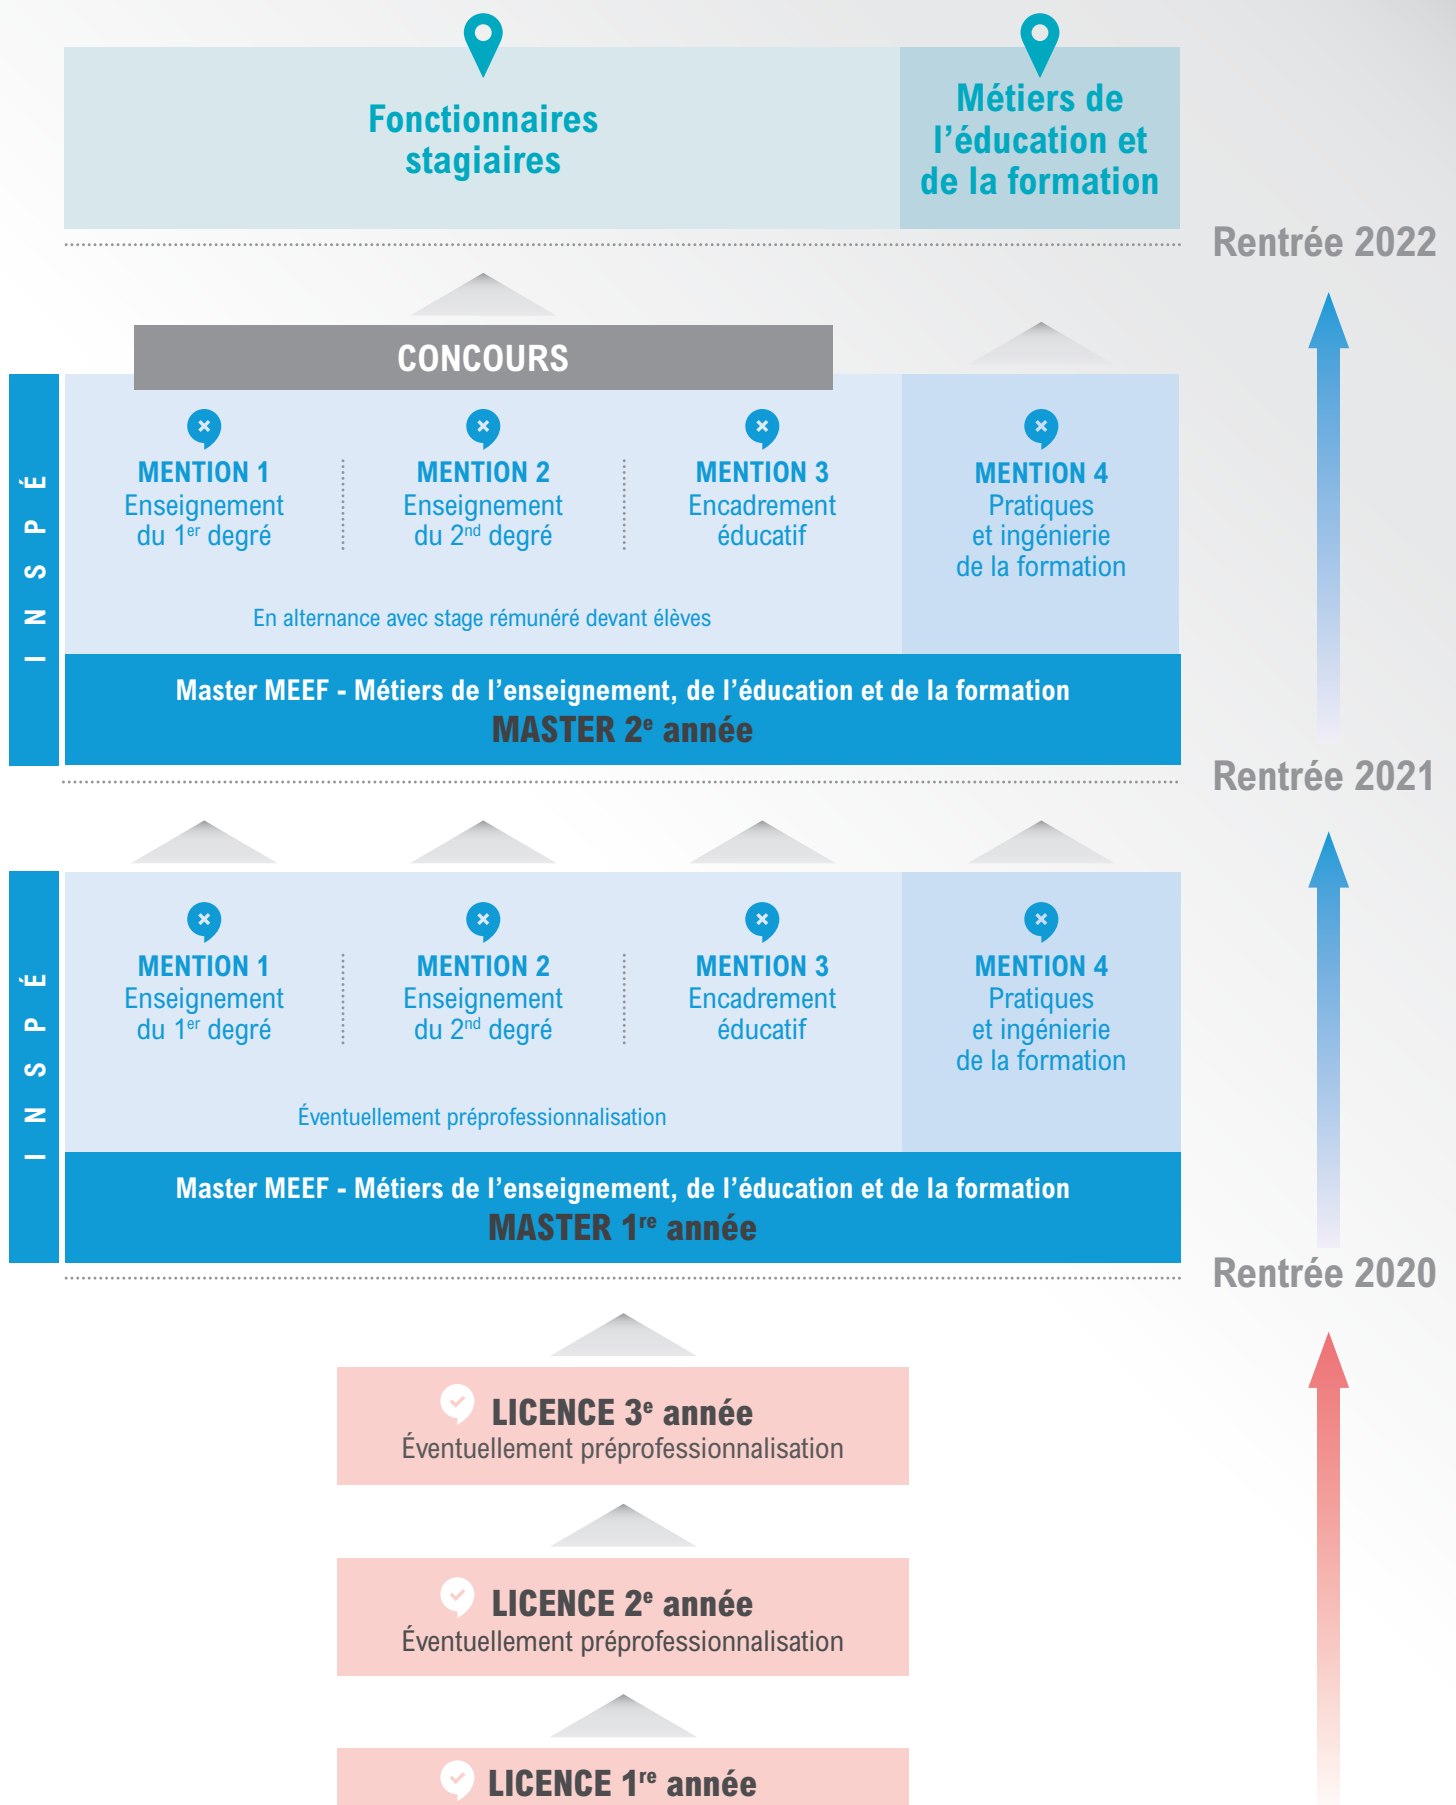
Fonctionnaires stagiaires

Métiers de l'éducation et de la formation

Rentrée 2022

CONCOURS

INSPÉ

MENTION 1
Enseignement du 1$^{er}$ degré

MENTION 2
Enseignement du 2$^{nd}$ degré

MENTION 3
Encadrement éducatif

MENTION 4
Pratiques et ingénierie de la formation

En alternance avec stage rémunéré devant élèves

Master MEEF - Métiers de l'enseignement, de l'éducation et de la formation
MASTER 2$^{e}$ année

Rentrée 2021

INSPÉ

MENTION 1
Enseignement du 1$^{er}$ degré

MENTION 2
Enseignement du 2$^{nd}$ degré

MENTION 3
Encadrement éducatif

MENTION 4
Pratiques et ingénierie de la formation

Éventuellement préprofessionnalisation

Master MEEF - Métiers de l'enseignement, de l'éducation et de la formation
MASTER 1$^{re}$ année

Rentrée 2020

LICENCE 3$^{e}$ année
Éventuellement préprofessionnalisation

LICENCE 2$^{e}$ année
Éventuellement préprofessionnalisation

LICENCE 1$^{re}$ année